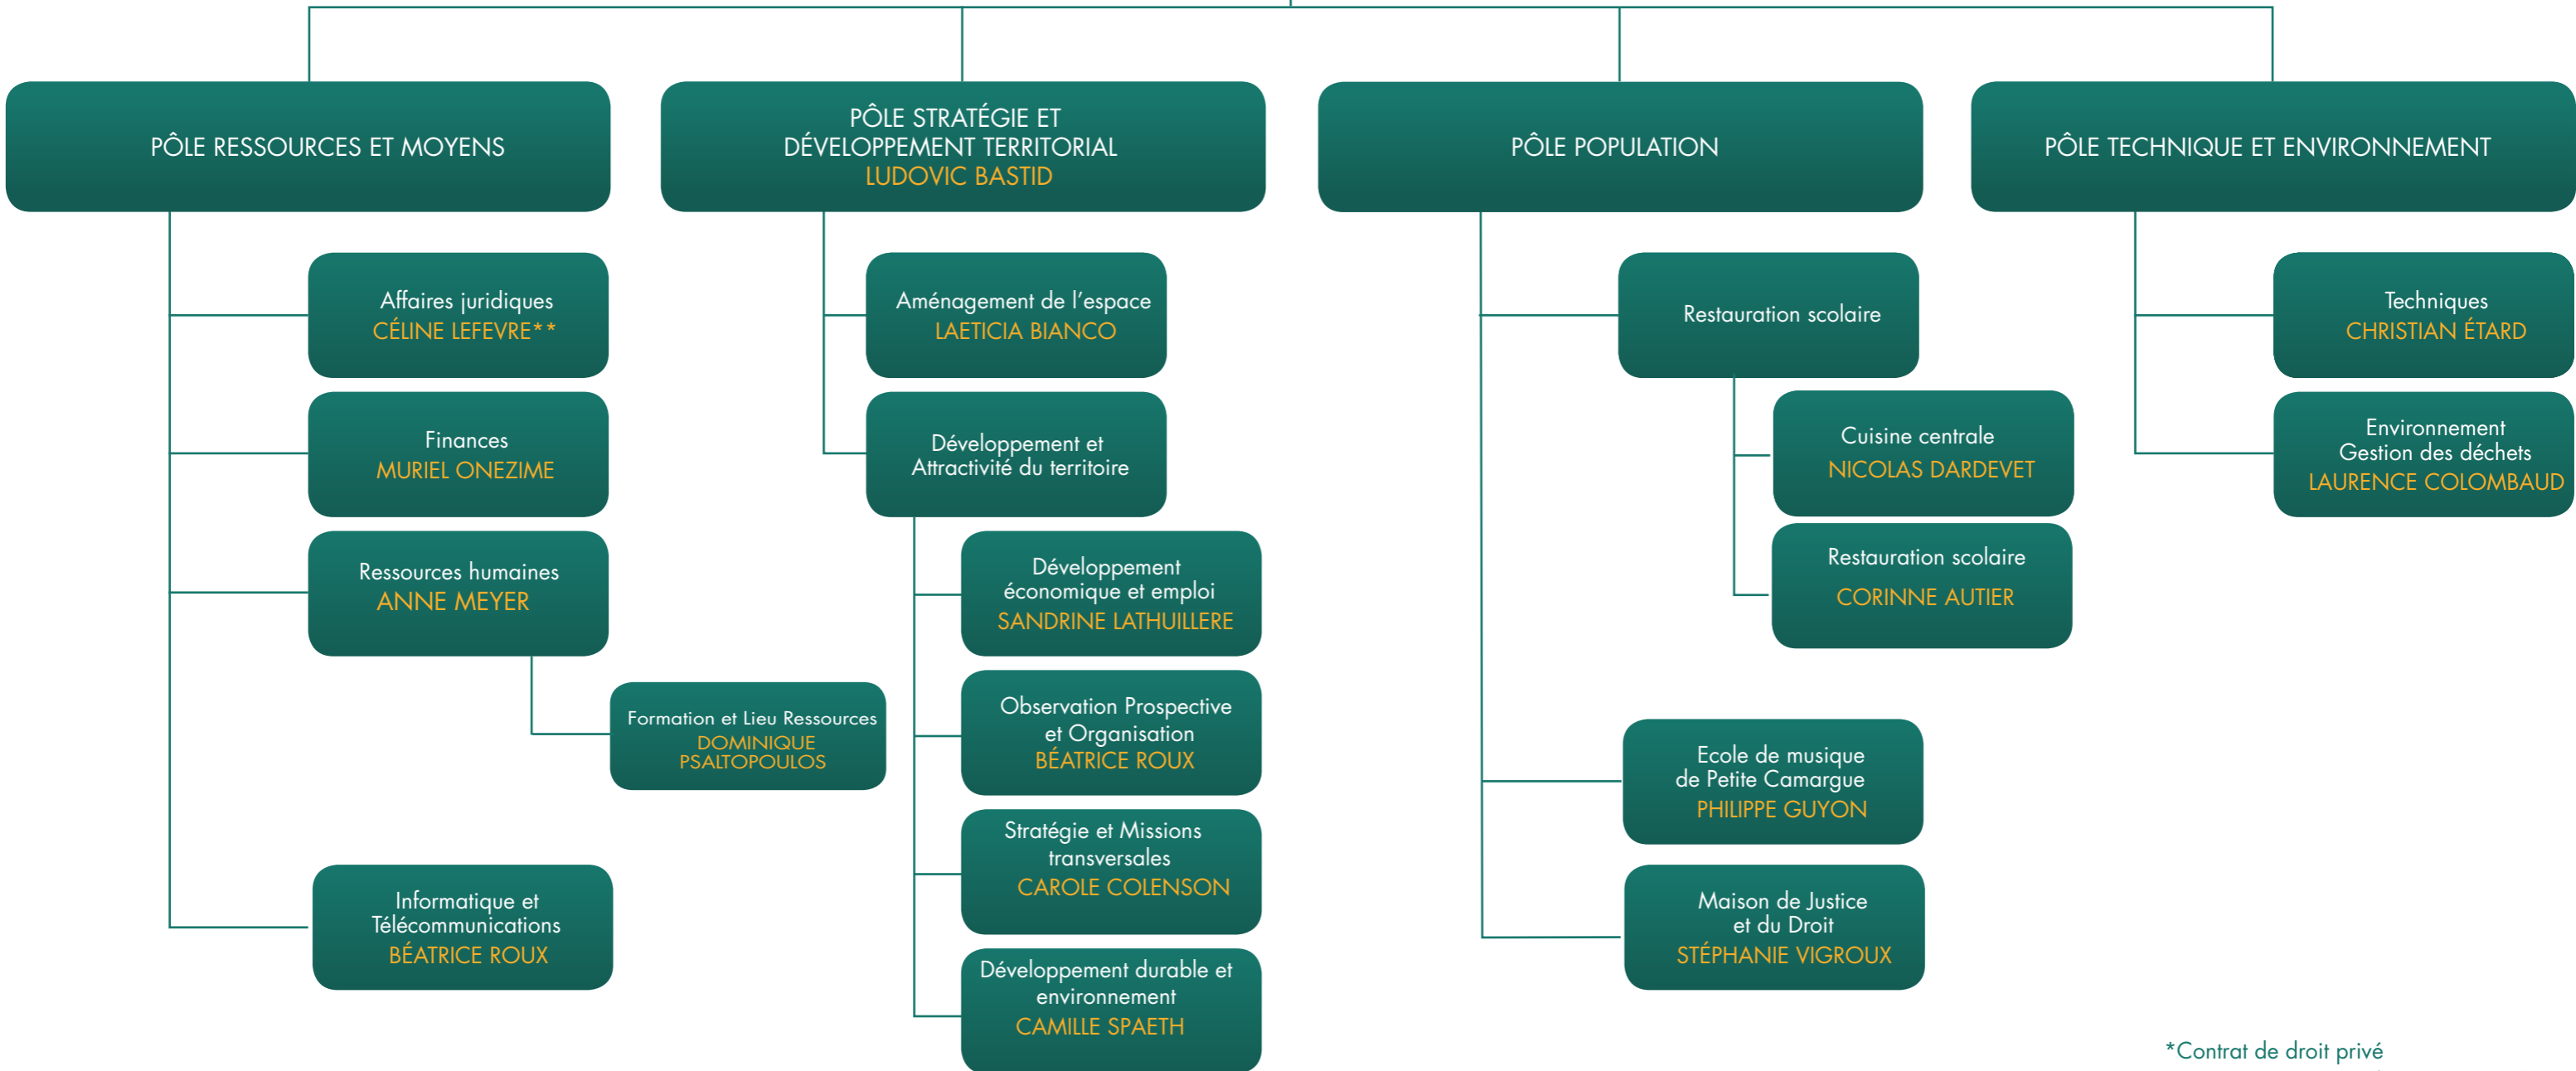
PÔLE RESSOURCES ET MOYENS

Affaires juridiques
CÉLINE LEFEVRE**

Finances
MURIEL ONEZIME

Ressources humaines
ANNE MEYER

Formation et Lieu Ressources
DOMINIQUE PSALTOPOULOS

Informatique et Télécommunications
BÉATRICE ROUX

PÔLE STRATÉGIE ET DÉVELOPPEMENT TERRITORIAL
LUDOVIC BASTID

Aménagement de l'espace
LAETICIA BIANCO

Développement et Attractivité du territoire

Développement économique et emploi
SANDRINE LATHUILLERE

Observation Prospective et Organisation
BÉATRICE ROUX

Stratégie et Missions transversales
CAROLE COLENSON

Développement durable et environnement
CAMILLE SPAETH

PÔLE POPULATION

Restauration scolaire

Cuisine centrale
NICOLAS DARDEVET

Restauration scolaire
CORINNE AUTIER

Ecole de musique de Petite Camargue
PHILIPPE GUYON

Maison de Justice et du Droit
STÉPHANIE VIGROUX

PÔLE TECHNIQUE ET ENVIRONNEMENT

Techniques
CHRISTIAN ÉTARD

Environnement
Gestion des déchets
LAURENCE COLOMBAUD

*Contrat de droit privé